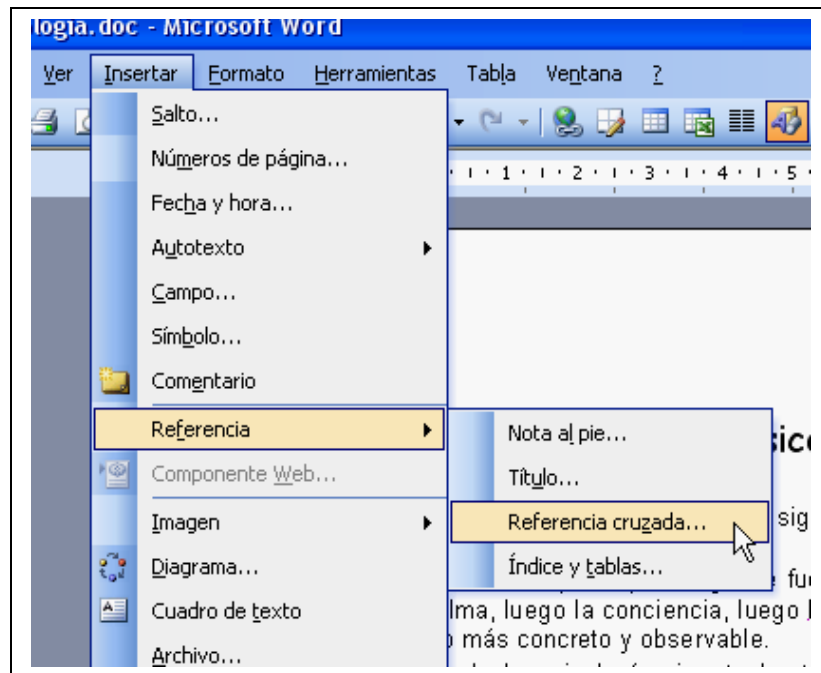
logia.doc - Microsoft Word

Ver Insertar Formato Herramientas Tabla Ventana ?

Salto...
Números de página...
Fecha y hora...
Autotexto
Campo...
Símbolo...
Comentario
Referencia
Componente Web...
Imagen
Diagrama...
Cuadro de texto
Archivo...

Nota al pie...
Título...
Referencia cruzada...
Índice y tablas...

1 · 2 · 3 · 4 · 5

sic
sig
e fu
lma, luego la conciencia, luego l
más concreto y observable.